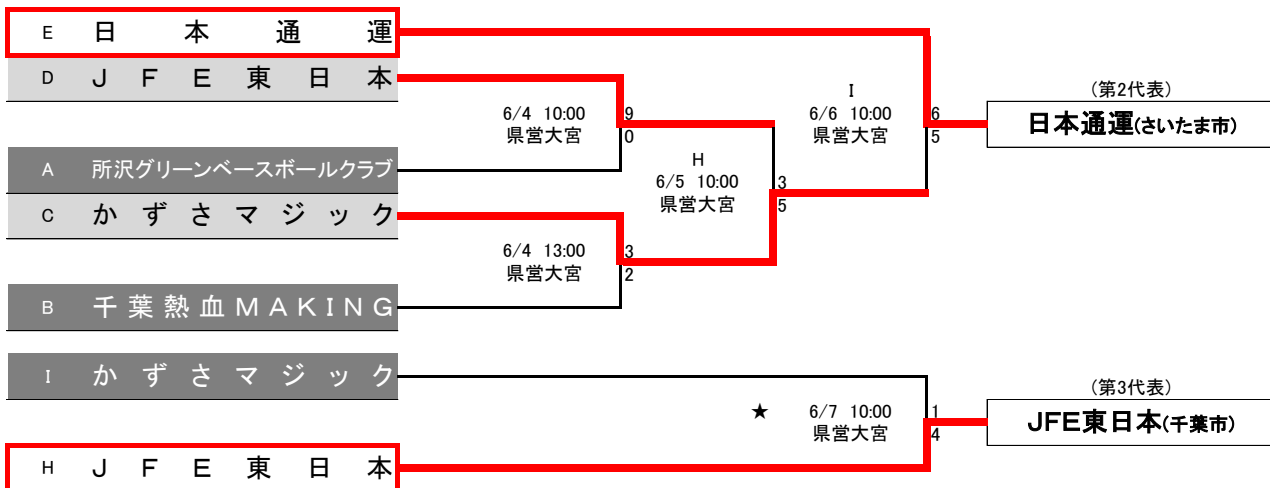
E 日 本 通 運

D ＪＦＥ東日本

A 所沢グリーンベースボールクラブ

C かずさマジック

B 千葉熱血ＭＡＫＩＮＧ

6/4 10:00
県営大宮
9
0

6/4 13:00
県営大宮
3
2

H
6/5 10:00
県営大宮
3
5

I
6/6 10:00
県営大宮
6
5

（第2代表）
日本通運(さいたま市)

I かずさマジック

H ＪＦＥ東日本

★ 6/7 10:00
県営大宮
1
4

（第3代表）
JFE東日本(千葉市)